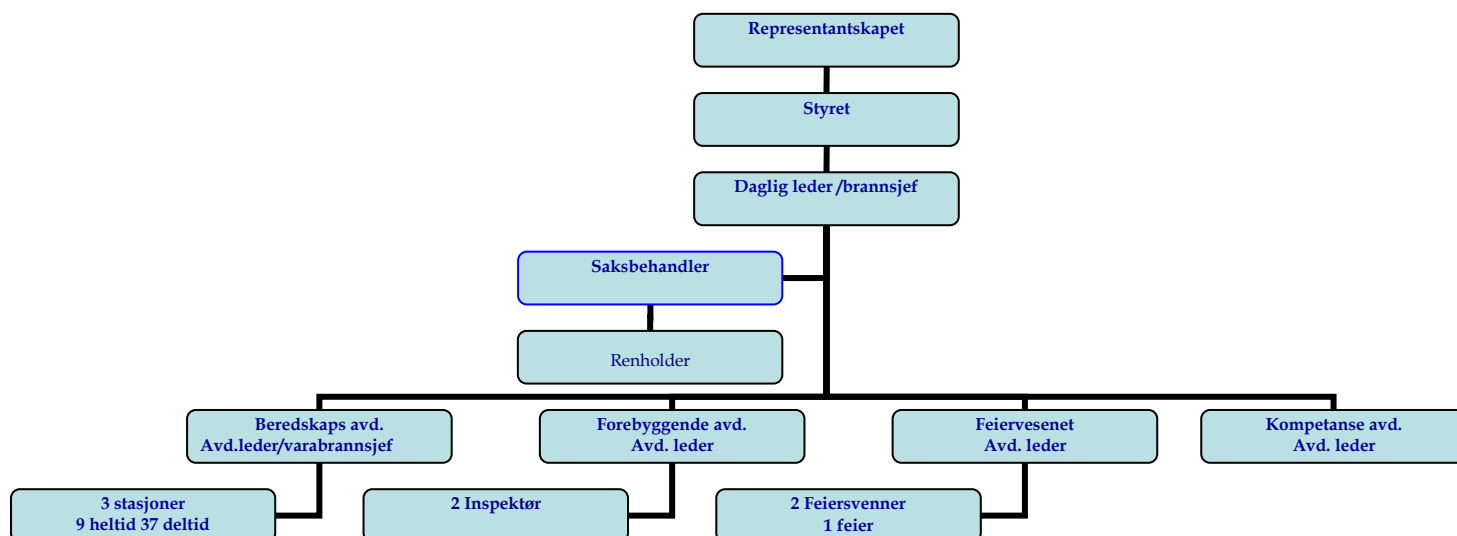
Representantskapet

Styret

Daglig leder /brannsjef

Saksbehandler

Renholder

Beredskaps avd.
Avd.leder/varabrannsjef

Forebyggende avd.
Avd. leder

Feiervesenet
Avd. leder

Kompetanse avd.
Avd. leder

3 stasjoner
9 heltid 37 deltid

2 Inspektør

2 Feiersvenner
1 feier